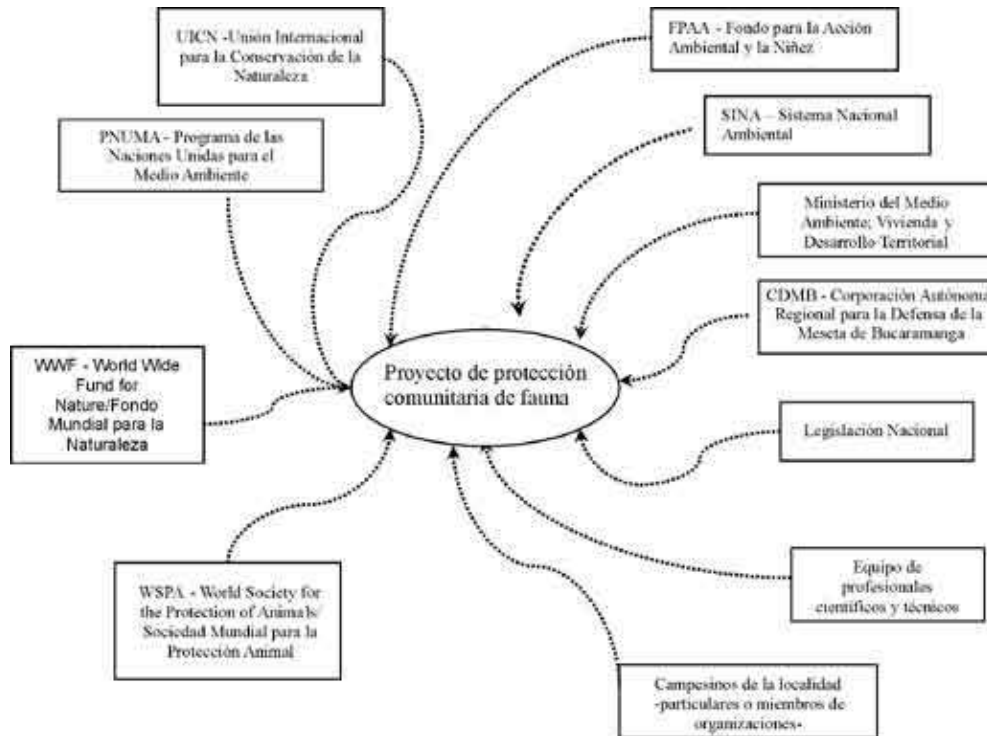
UICN -Unión Internacional para la Conservación de la Naturaleza

FPAA - Fondo para la Acción Ambiental y la Niñez

PNUMA - Programa de las Naciones Unidas para el Medio Ambiente

SINA – Sistema Nacional Ambiental

Ministerio del Medio Ambiente, Vivienda y Desarrollo Territorial

CDMB - Corporación Autónoma Regional para la Defensa de la Meseta de Bucaramanga

WWF - World Wide Fund for Nature/Fondo Mundial para la Naturaleza

Proyecto de protección comunitaria de fauna

Legislación Nacional

Equipo de profesionales científicos y técnicos

WSPA - World Society for the Protection of Animals/ Sociedad Mundial para la Protección Animal

Campesinos de la localidad -particulares o miembros de organizaciones-